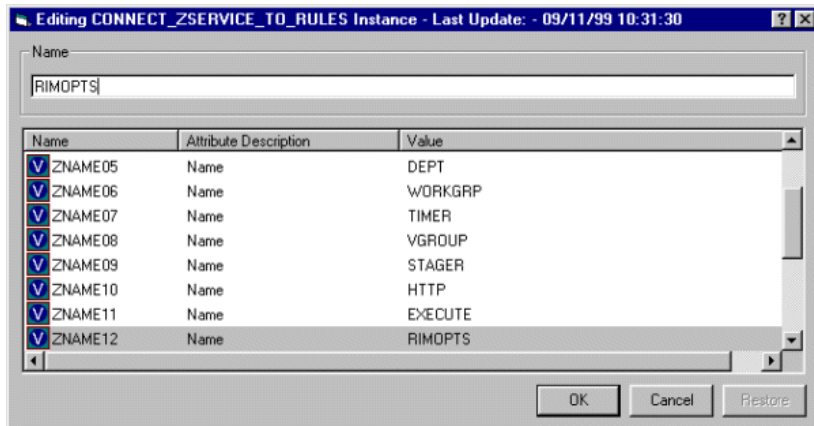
Editing CONNECT_ZSERVICE_TO_RULES Instance - Last Update: - 09/11/99 10:31:30

? X

Name

RIMOPTS

| Name | Attribute Description | Value |
|---|---|---|
| V ZNAME05 | Name | DEPT |
| V ZNAME06 | Name | WORKGRP |
| V ZNAME07 | Name | TIMER |
| V ZNAME08 | Name | VGROUP |
| V ZNAME09 | Name | STAGER |
| V ZNAME10 | Name | HTTP |
| V ZNAME11 | Name | EXECUTE |
| V ZNAME12 | Name | RIMOPTS |

OK Cancel Restore